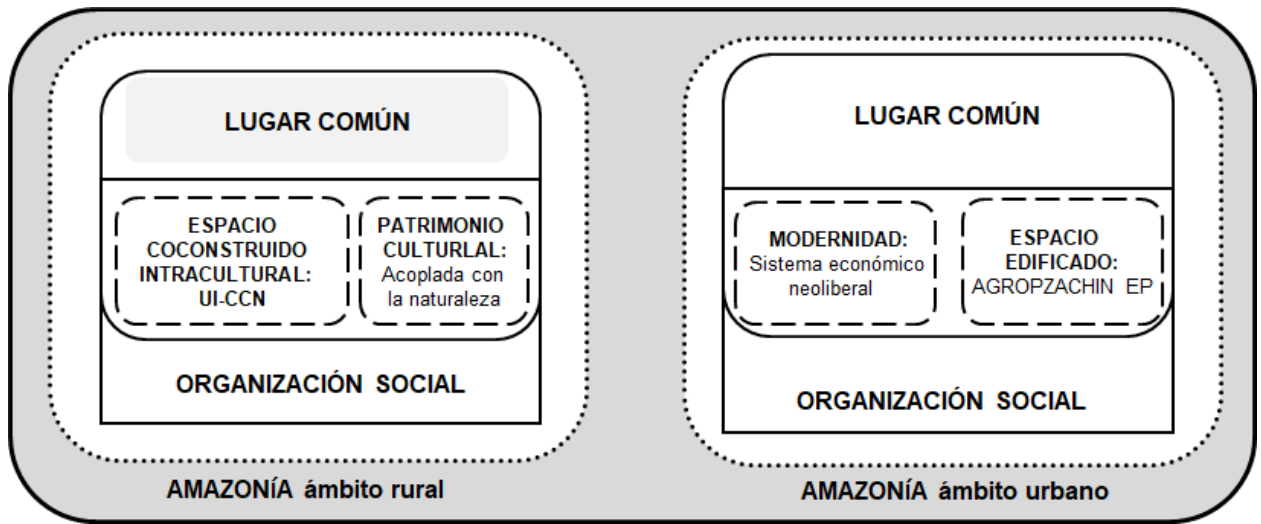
LUGAR COMÚN

ESPACIO COCONSTRUIDO INTRACULTURAL: UI-CCN

PATRIMONIO CULTURLAL: Acoplada con la naturaleza

ORGANIZACIÓN SOCIAL

AMAZONÍA ámbito rural

LUGAR COMÚN

MODERNIDAD: Sistema económico neoliberal

ESPACIO EDIFICADO: AGROPZACHIN EP

ORGANIZACIÓN SOCIAL

AMAZONÍA ámbito urbano